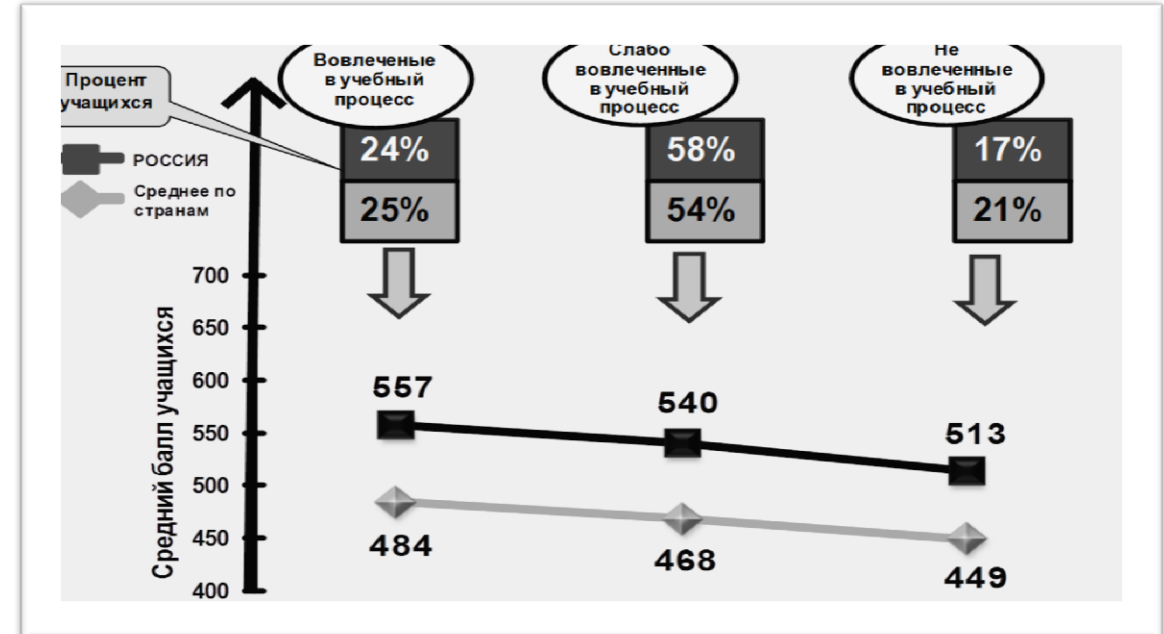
Процент учащихся

РОССИЯ

Среднее по странам

Вовлеченые в учебный процесс

24%

25%

Слабо вовлеченные в учебный процесс

58%

54%

Не вовлеченные в учебный процесс

17%

21%

Средний балл учащихся

700
650
600
550
500
450
400

557
540
513

484
468
449